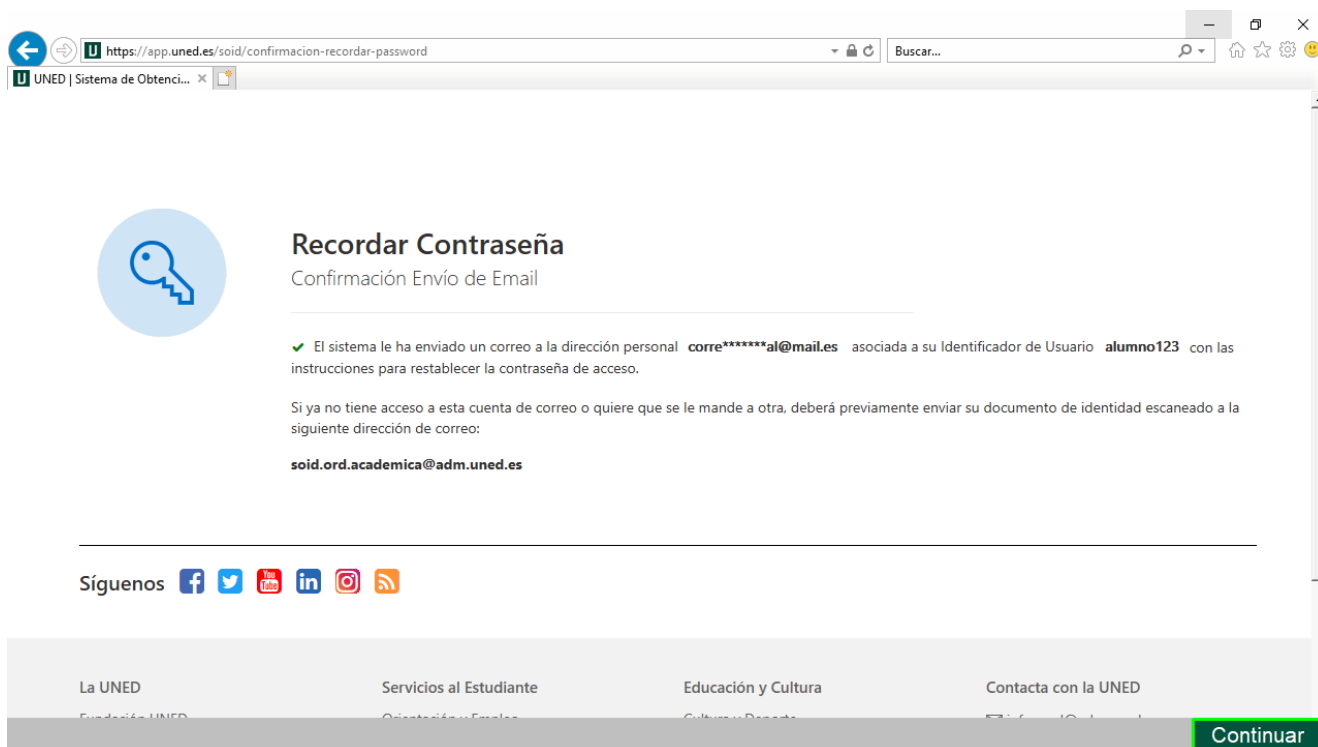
https://app.uned.es/soid/confirmacion-recordar-password
Buscar...
UNED | Sistema de Obtenci...

Recordar Contraseña
Confirmación Envío de Email

✔ El sistema le ha enviado un correo a la dirección personal corre*******al@mail.es asociada a su Identificador de Usuario alumno123 con las instrucciones para restablecer la contraseña de acceso.

Si ya no tiene acceso a esta cuenta de correo o quiere que se le mande a otra, deberá previamente enviar su documento de identidad escaneado a la siguiente dirección de correo:

soid.ord.academica@adm.uned.es

Síguenos

La UNED
Servicios al Estudiante
Educación y Cultura
Contacta con la UNED

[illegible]
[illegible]
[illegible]
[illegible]

Continuar